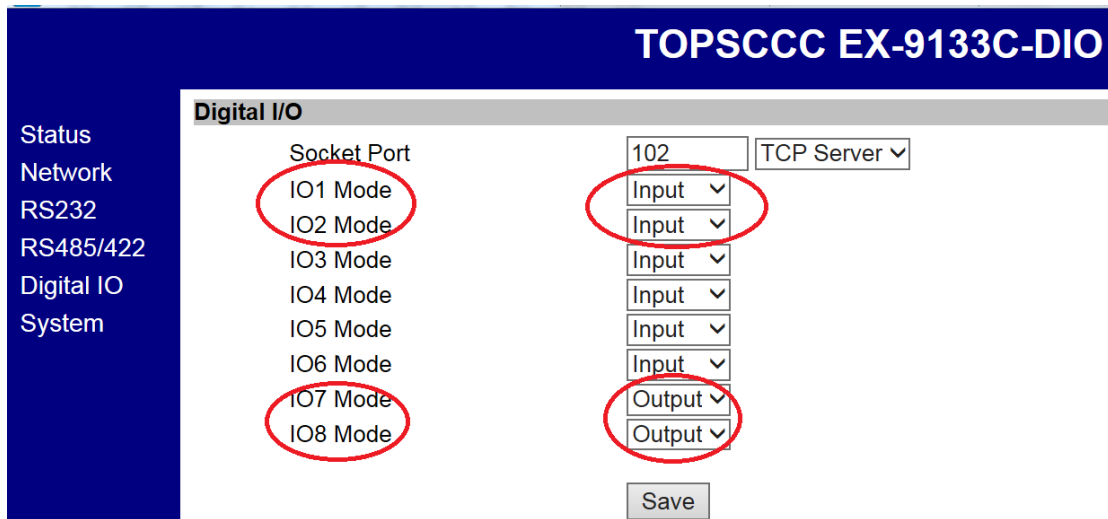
TOPSCCC EX-9133C-DIO

Status
Network
RS232
RS485/422
Digital IO
System

Digital I/O

| | | |
|---|---|---|
| Socket Port | 102 | TCP Server |
| IO1 Mode | Input | |
| IO2 Mode | Input | |
| IO3 Mode | Input | |
| IO4 Mode | Input | |
| IO5 Mode | Input | |
| IO6 Mode | Input | |
| IO7 Mode | Output | |
| IO8 Mode | Output | |

Save